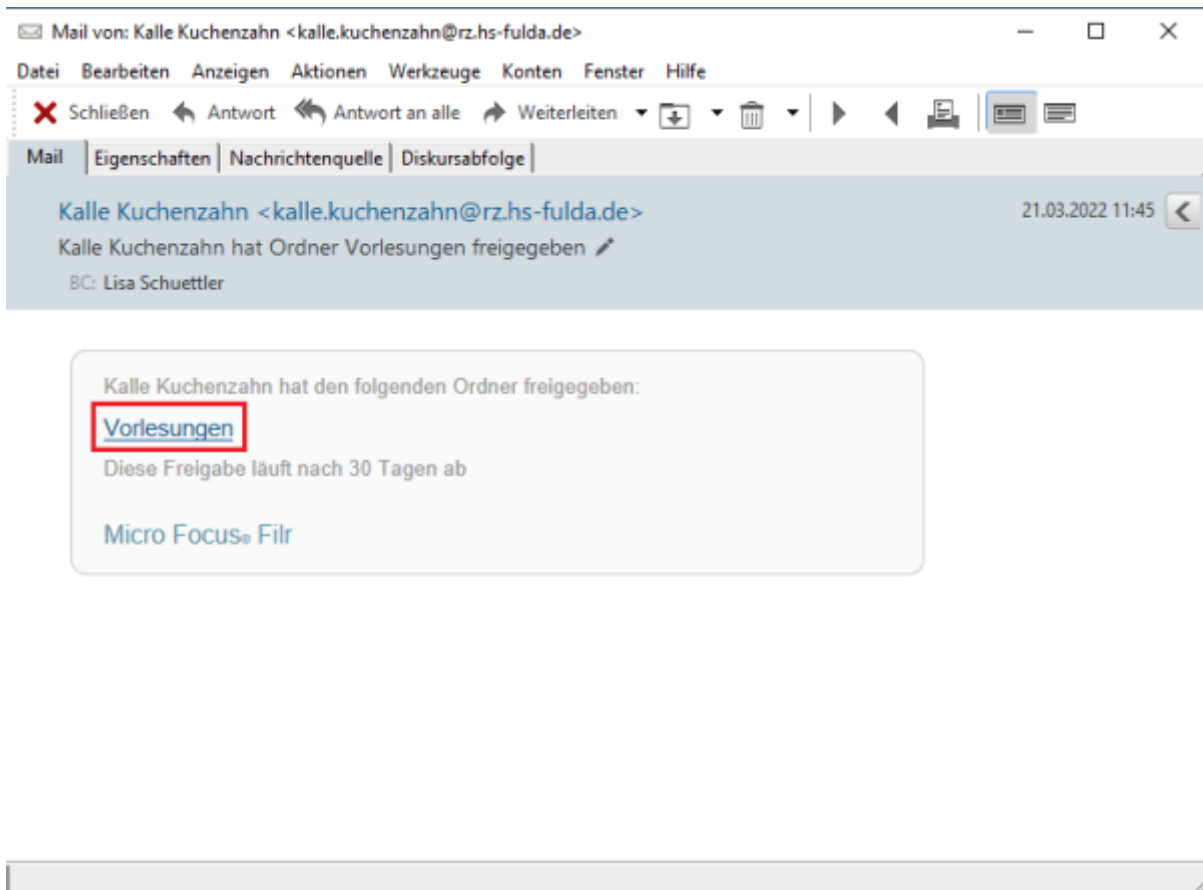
Mail von: Kalle Kuchenzahn <kalle.kuchenzahn@rz.hs-fulda.de>

Datei Bearbeiten Anzeigen Aktionen Werkzeuge Konten Fenster Hilfe

Schließen Antwort Antwort an alle Weiterleiten

Mail | Eigenschaften | Nachrichtenquelle | Diskursabfolge

Kalle Kuchenzahn <kalle.kuchenzahn@rz.hs-fulda.de>

21.03.2022 11:45

Kalle Kuchenzahn hat Ordner Vorlesungen freigegeben

BC: Lisa Schuettler

Kalle Kuchenzahn hat den folgenden Ordner freigegeben:

Vorlesungen

Diese Freigabe läuft nach 30 Tagen ab

Micro Focus® Filr